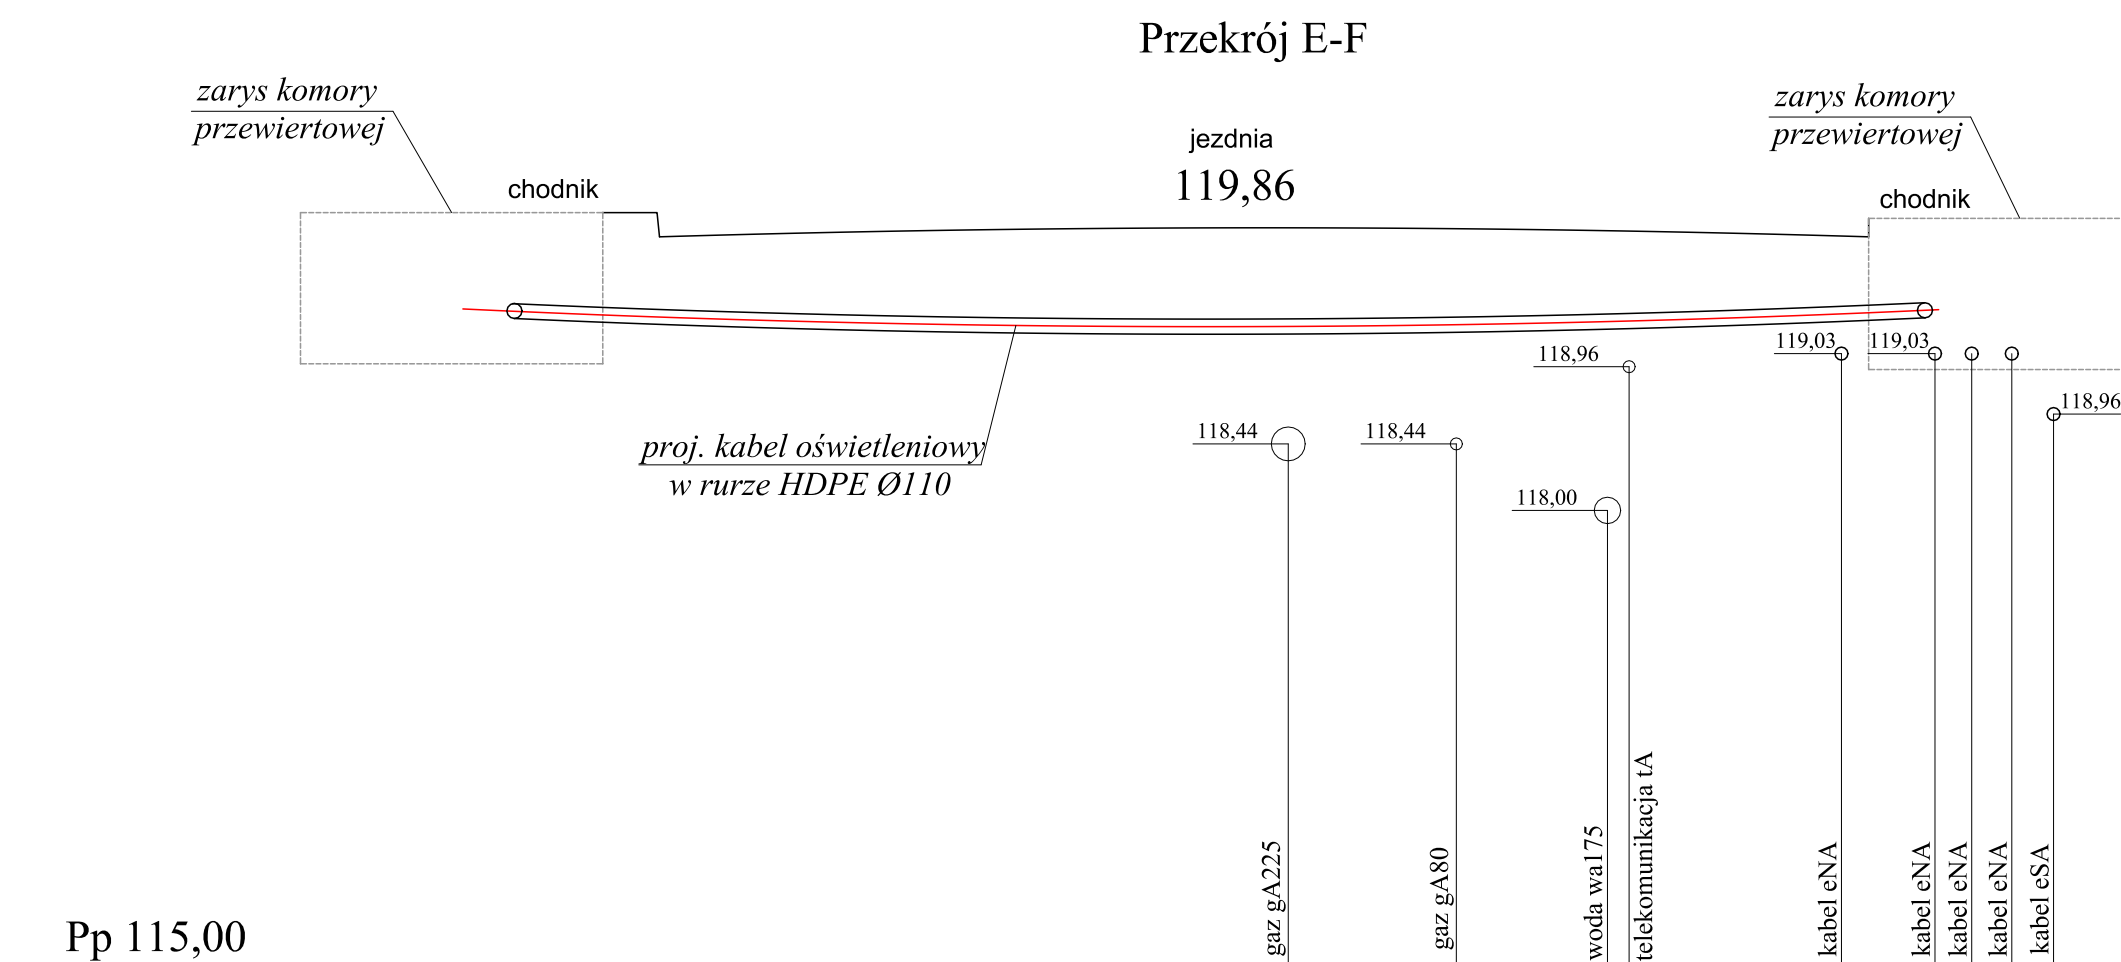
Przekrój E-F

zarys komory przewiertowej

jezdnia
119,86

zarys komory przewiertowej

chodnik

chodnik

119,03
119,03
118,96
118,96
118,44
118,44
118,00

proj. kabel oświetleniowy w rurze HDPE Ø110

gaz gA225
gaz gA80
woda wa175
telekomunikacja tA
kabel eNA
kabel eNA
kabel eNA
kabel eNA
kabel eSA

Pp 115,00